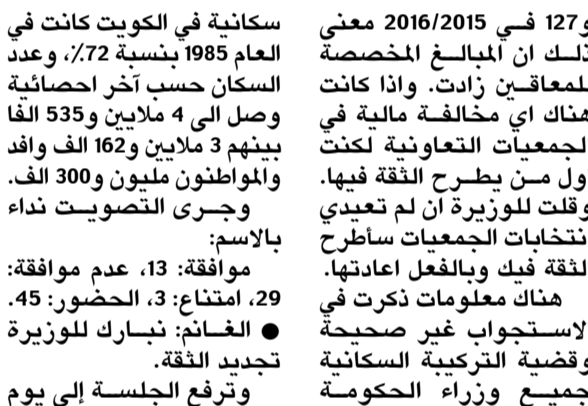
و127 في 2016/2015 معنى ذلك ان المبالغ المخصصة للمعاقين زادت. واذا كانت هناك اي مخالفة مالية في الجمعيات التعاونية لكنت اول من يطرح الثقة فيها. وقلت للوزيرة ان لم تعيدي انتخابات الجمعيات سأطرح الثقة فيك وبالفعل اعادتها.

هناك معلومات ذكرت في الاستجواب غير صحيحة وقضية التركيبة السكانية جميع وزراء الحكومة

سكانية في الكويت كانت في العام 1985 بنسبة 72٪، وعدد السكان حسب آخر احصائية وصل الى 4 ملايين و535 الفا بينهم 3 ملايين و162 الف وافد والمواطنون مليون و300 الف.

وجرى التصويت نداء بالاسم:

موافقة: 13، عدم موافقة: 29، امتناع: 3، الحضور: 45.

● الغانم: نبارك للوزيرة تجديد الثقة.

وترفع الجلسة إلى يوم